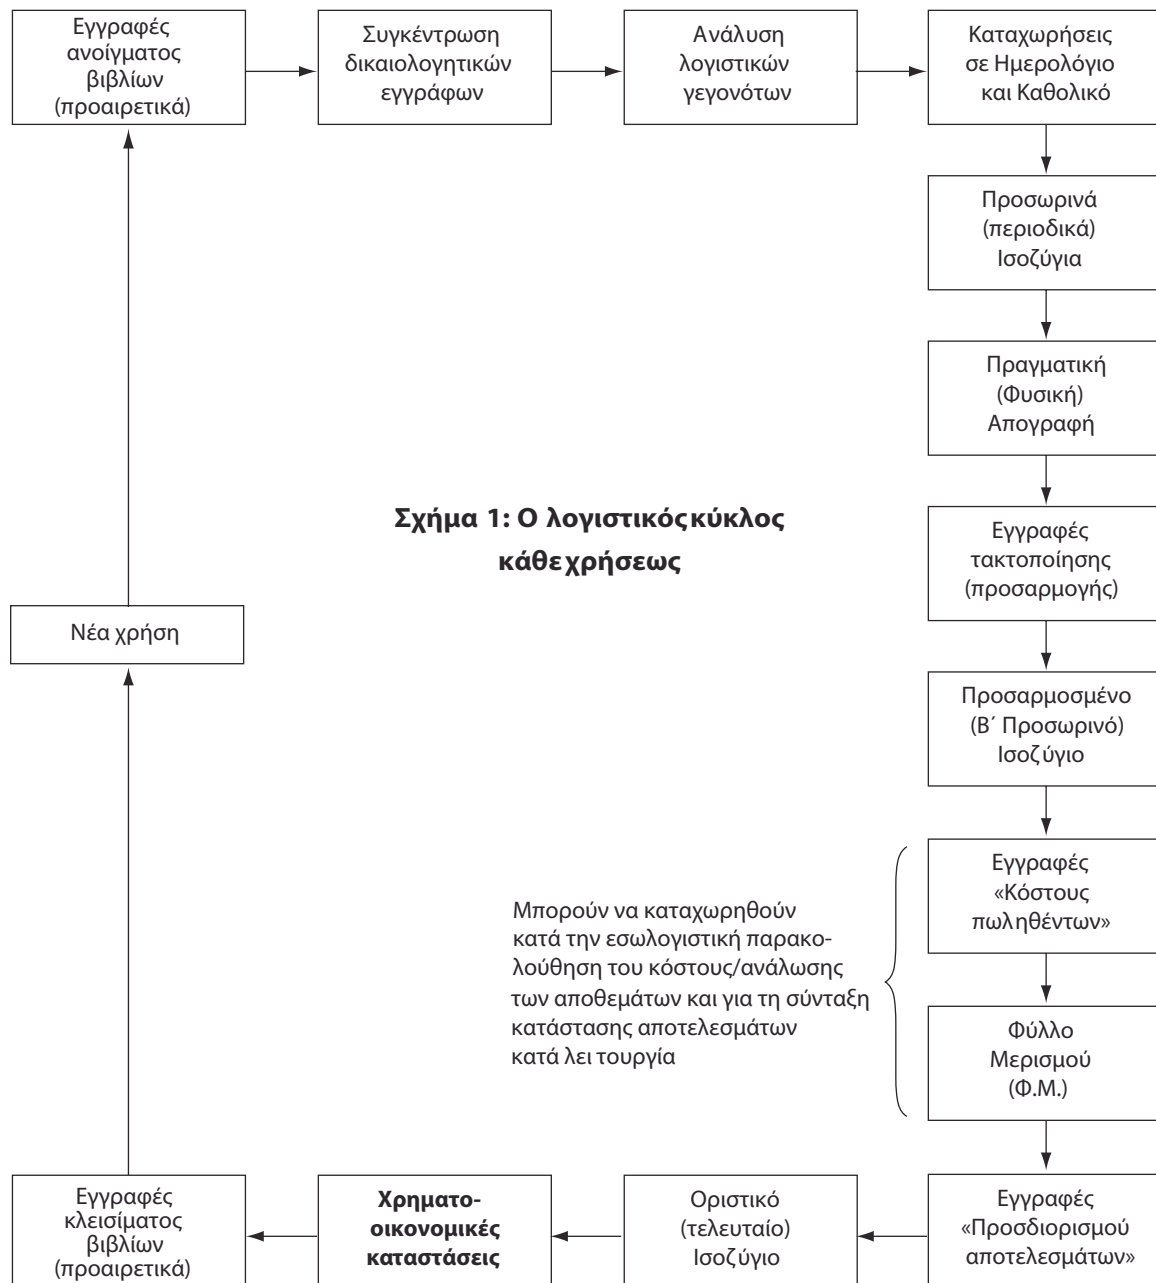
Εγγραφές ανοίγματος βιβλίων (προαιρετικά)

Συγκέντρωση δικαιολογητικών εγγράφων

Ανάλυση λογιστικών γεγονότων

Καταχωρήσεις σε Ημερολόγιο και Καθολικό

Προσωρινά (περιοδικά) Ισοζύγια

Πραγματική (Φυσική) Απογραφή

Σχήμα 1: Ο λογιστικός κύκλος κάθε χρήσεως

Εγγραφές τακτοποίησης (προσαρμογής)

Νέα χρήση

Προσαρμοσμένο (Β΄ Προσωρινό) Ισοζύγιο

Μπορούν να καταχωρηθούν κατά την εσωλογιστική παρακολούθηση του κόστους/ανάλωσης των αποθεμάτων και για τη σύνταξη κατάστασης αποτελεσμάτων κατά λειτουργία

Εγγραφές «Κόστους πωληθέντων»

Φύλλο Μερισμού (Φ.Μ.)

Εγγραφές κλεισίματος βιβλίων (προαιρετικά)

Χρηματοοικονομικές καταστάσεις

Οριστικό (τελευταίο) Ισοζύγιο

Εγγραφές «Προσδιορισμού αποτελεσμάτων»